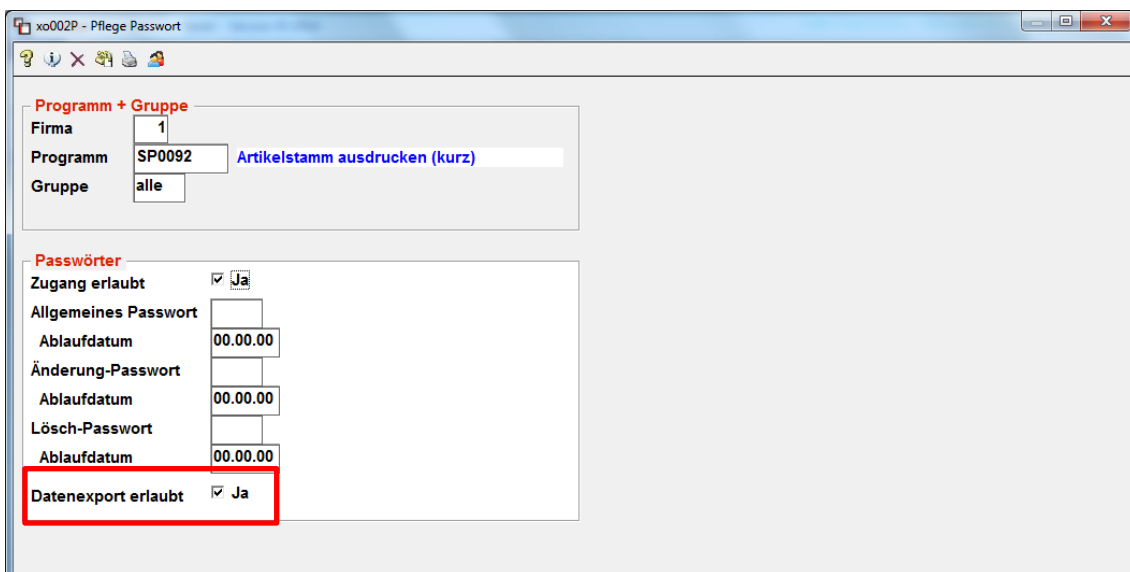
xo002P - Pflege Passwort

Programm + Gruppe
Firma 1
Programm SP0092 Artikelstamm ausdrucken (kurz)
Gruppe alle

Passwörter
Zugang erlaubt ☑ Ja
Allgemeines Passwort
Ablaufdatum 00.00.00
Änderung-Passwort
Ablaufdatum 00.00.00
Lösch-Passwort
Ablaufdatum 00.00.00
Datenexport erlaubt ☑ Ja